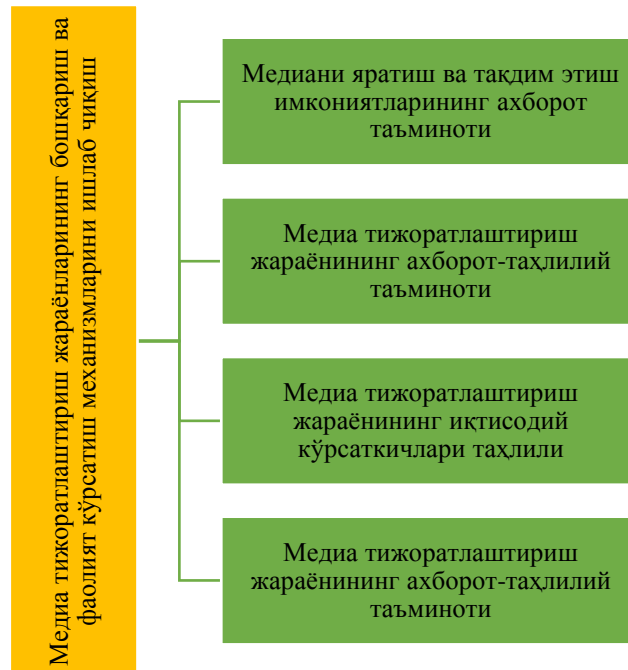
Медиа тижоратлаштириш жараёнларининг бошқариш ва фаолият кўрсатиш механизмларини ишлаб чиқиш

Медиани яратиш ва тақдим этиш имкониятларининг ахборот таъминоти

Медиа тижоратлаштириш жараёнининг ахборот-таҳлилий таъминоти

Медиа тижоратлаштириш жараёнининг иқтисодий кўрсаткичлари таҳлили

Медиа тижоратлаштириш жараёнининг ахборот-таҳлилий таъминоти